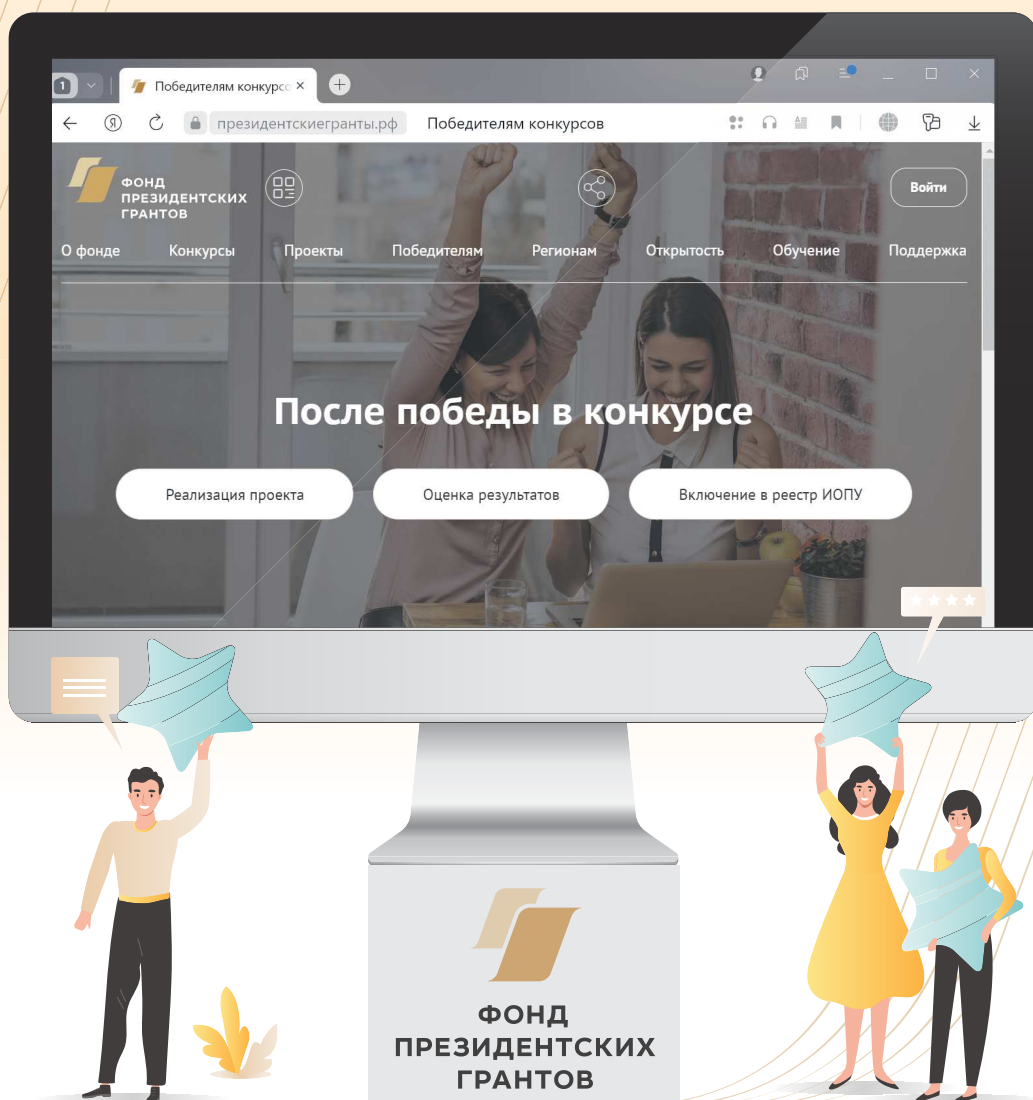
1 Победителям конкурсо ×

президентскиегранты.рф Победителям конкурсов

ФОНД ПРЕЗИДЕНТСКИХ ГРАНТОВ

Войти

О фонде Конкурсы Проекты Победителям Регионам Открытость Обучение Поддержка

После победы в конкурсе

Реализация проекта

Оценка результатов

Включение в реестр ИОПУ

ФОНД ПРЕЗИДЕНТСКИХ ГРАНТОВ